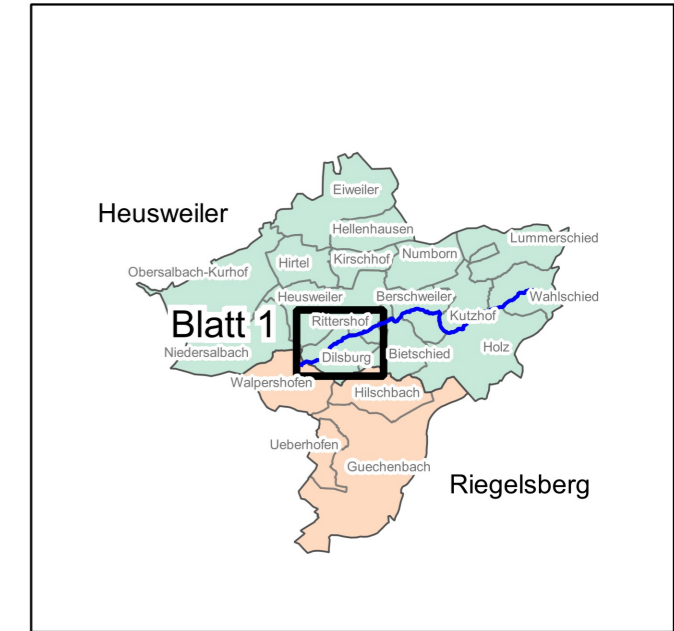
Heusweiler

Eiweiler

Hellenhausen

Lummerschied

Numborn

Obersalbach-Kurhof

Hirtel

Kirschhof

Heusweiler

Berschweiler

Wahlschied

Blatt 1

Rittershof

Kutzhof

Niedersalbach

Dilsburg

Bietschied

Holz

Walpershofen

Hilschbach

Ueberhofen

Guechenbach

Riegelsberg